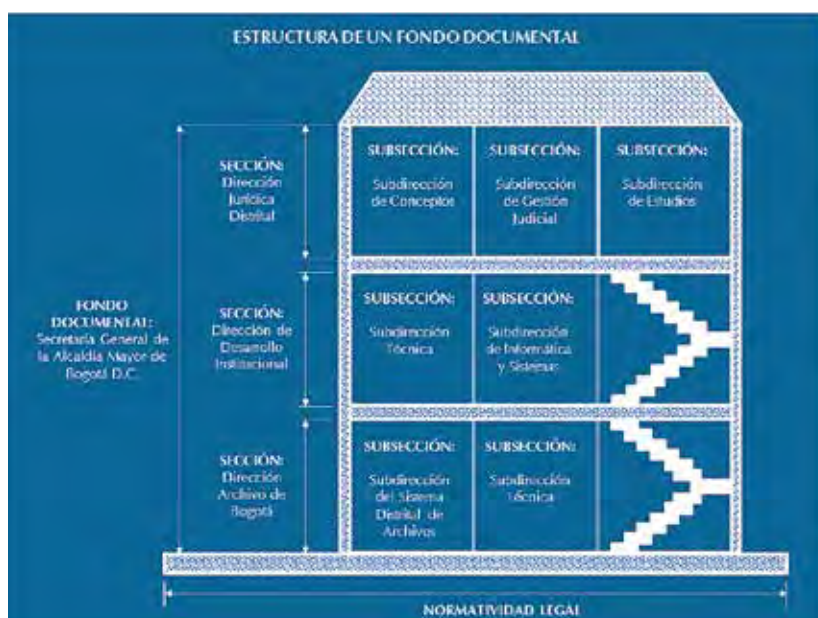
ESTRUCTURA DE UN FONDO DOCUMENTAL

FONDO DOCUMENTAL: Secretaría General de la Alcaldía Mayor de Bogotá D.C.

SECCIÓN: Dirección Jurídica Distrital

SUBSECCIÓN: Subdirección de Conceptos

SUBSECCIÓN: Subdirección de Gestión Judicial

SUBSECCIÓN: Subdirección de Estudios

SECCIÓN: Dirección de Desarrollo Institucional

SUBSECCIÓN: Subdirección Técnica

SUBSECCIÓN: Subdirección de Informática y Sistemas

SECCIÓN: Dirección Archivo de Bogotá

SUBSECCIÓN: Subdirección del Sistema Distrital de Archivos

SUBSECCIÓN: Subdirección Técnica

NORMATIVIDAD LEGAL